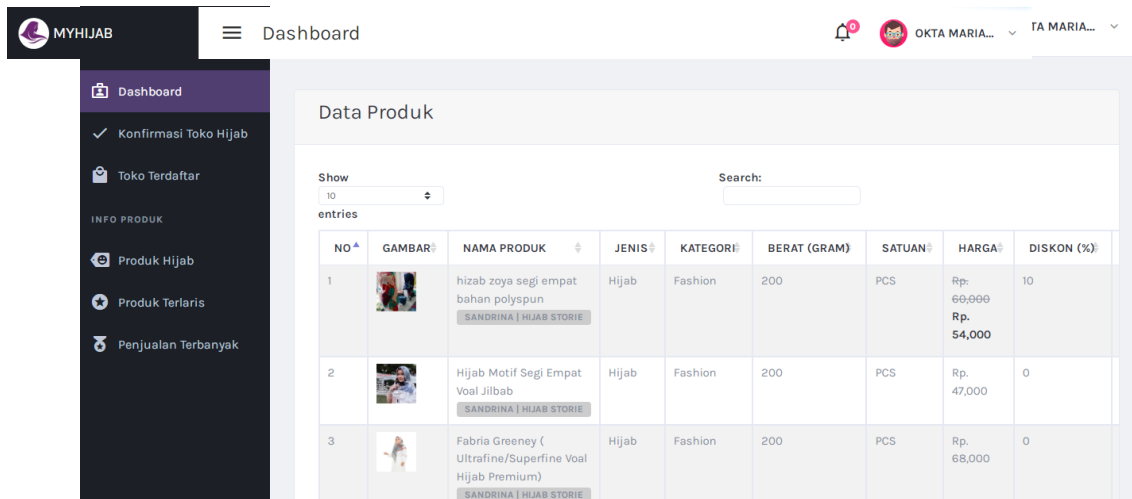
MYHIJAB

Dashboard

0

OKTA MARIA...

TA MARIA...

Dashboard

Konfirmasi Toko Hijab

Toko Terdaftar

INFO PRODUK

Produk Hijab

Produk Terlaris

Penjualan Terbanyak

Data Produk

Show 10 entries

Search:

| NO | GAMBAR | NAMA PRODUK | JENIS | KATEGORI | BERAT (GRAM) | SATUAN | HARGA | DISKON (%) |
|---|---|---|---|---|---|---|---|---|
| 1 | | hizab zoya segi empat bahan polyspun SANDRINA \| HIJAB STORIE | Hijab | Fashion | 200 | PCS | Rp. 60,000 Rp. 54,000 | 10 |
| 2 | | Hijab Motif Segi Empat Voal Jilbab SANDRINA \| HIJAB STORIE | Hijab | Fashion | 200 | PCS | Rp. 47,000 | 0 |
| 3 | | Fabria Greeney ( Ultrafine/Superfine Voal Hijab Premium) SANDRINA \| HIJAB STORIE | Hijab | Fashion | 200 | PCS | Rp. 68,000 | 0 |